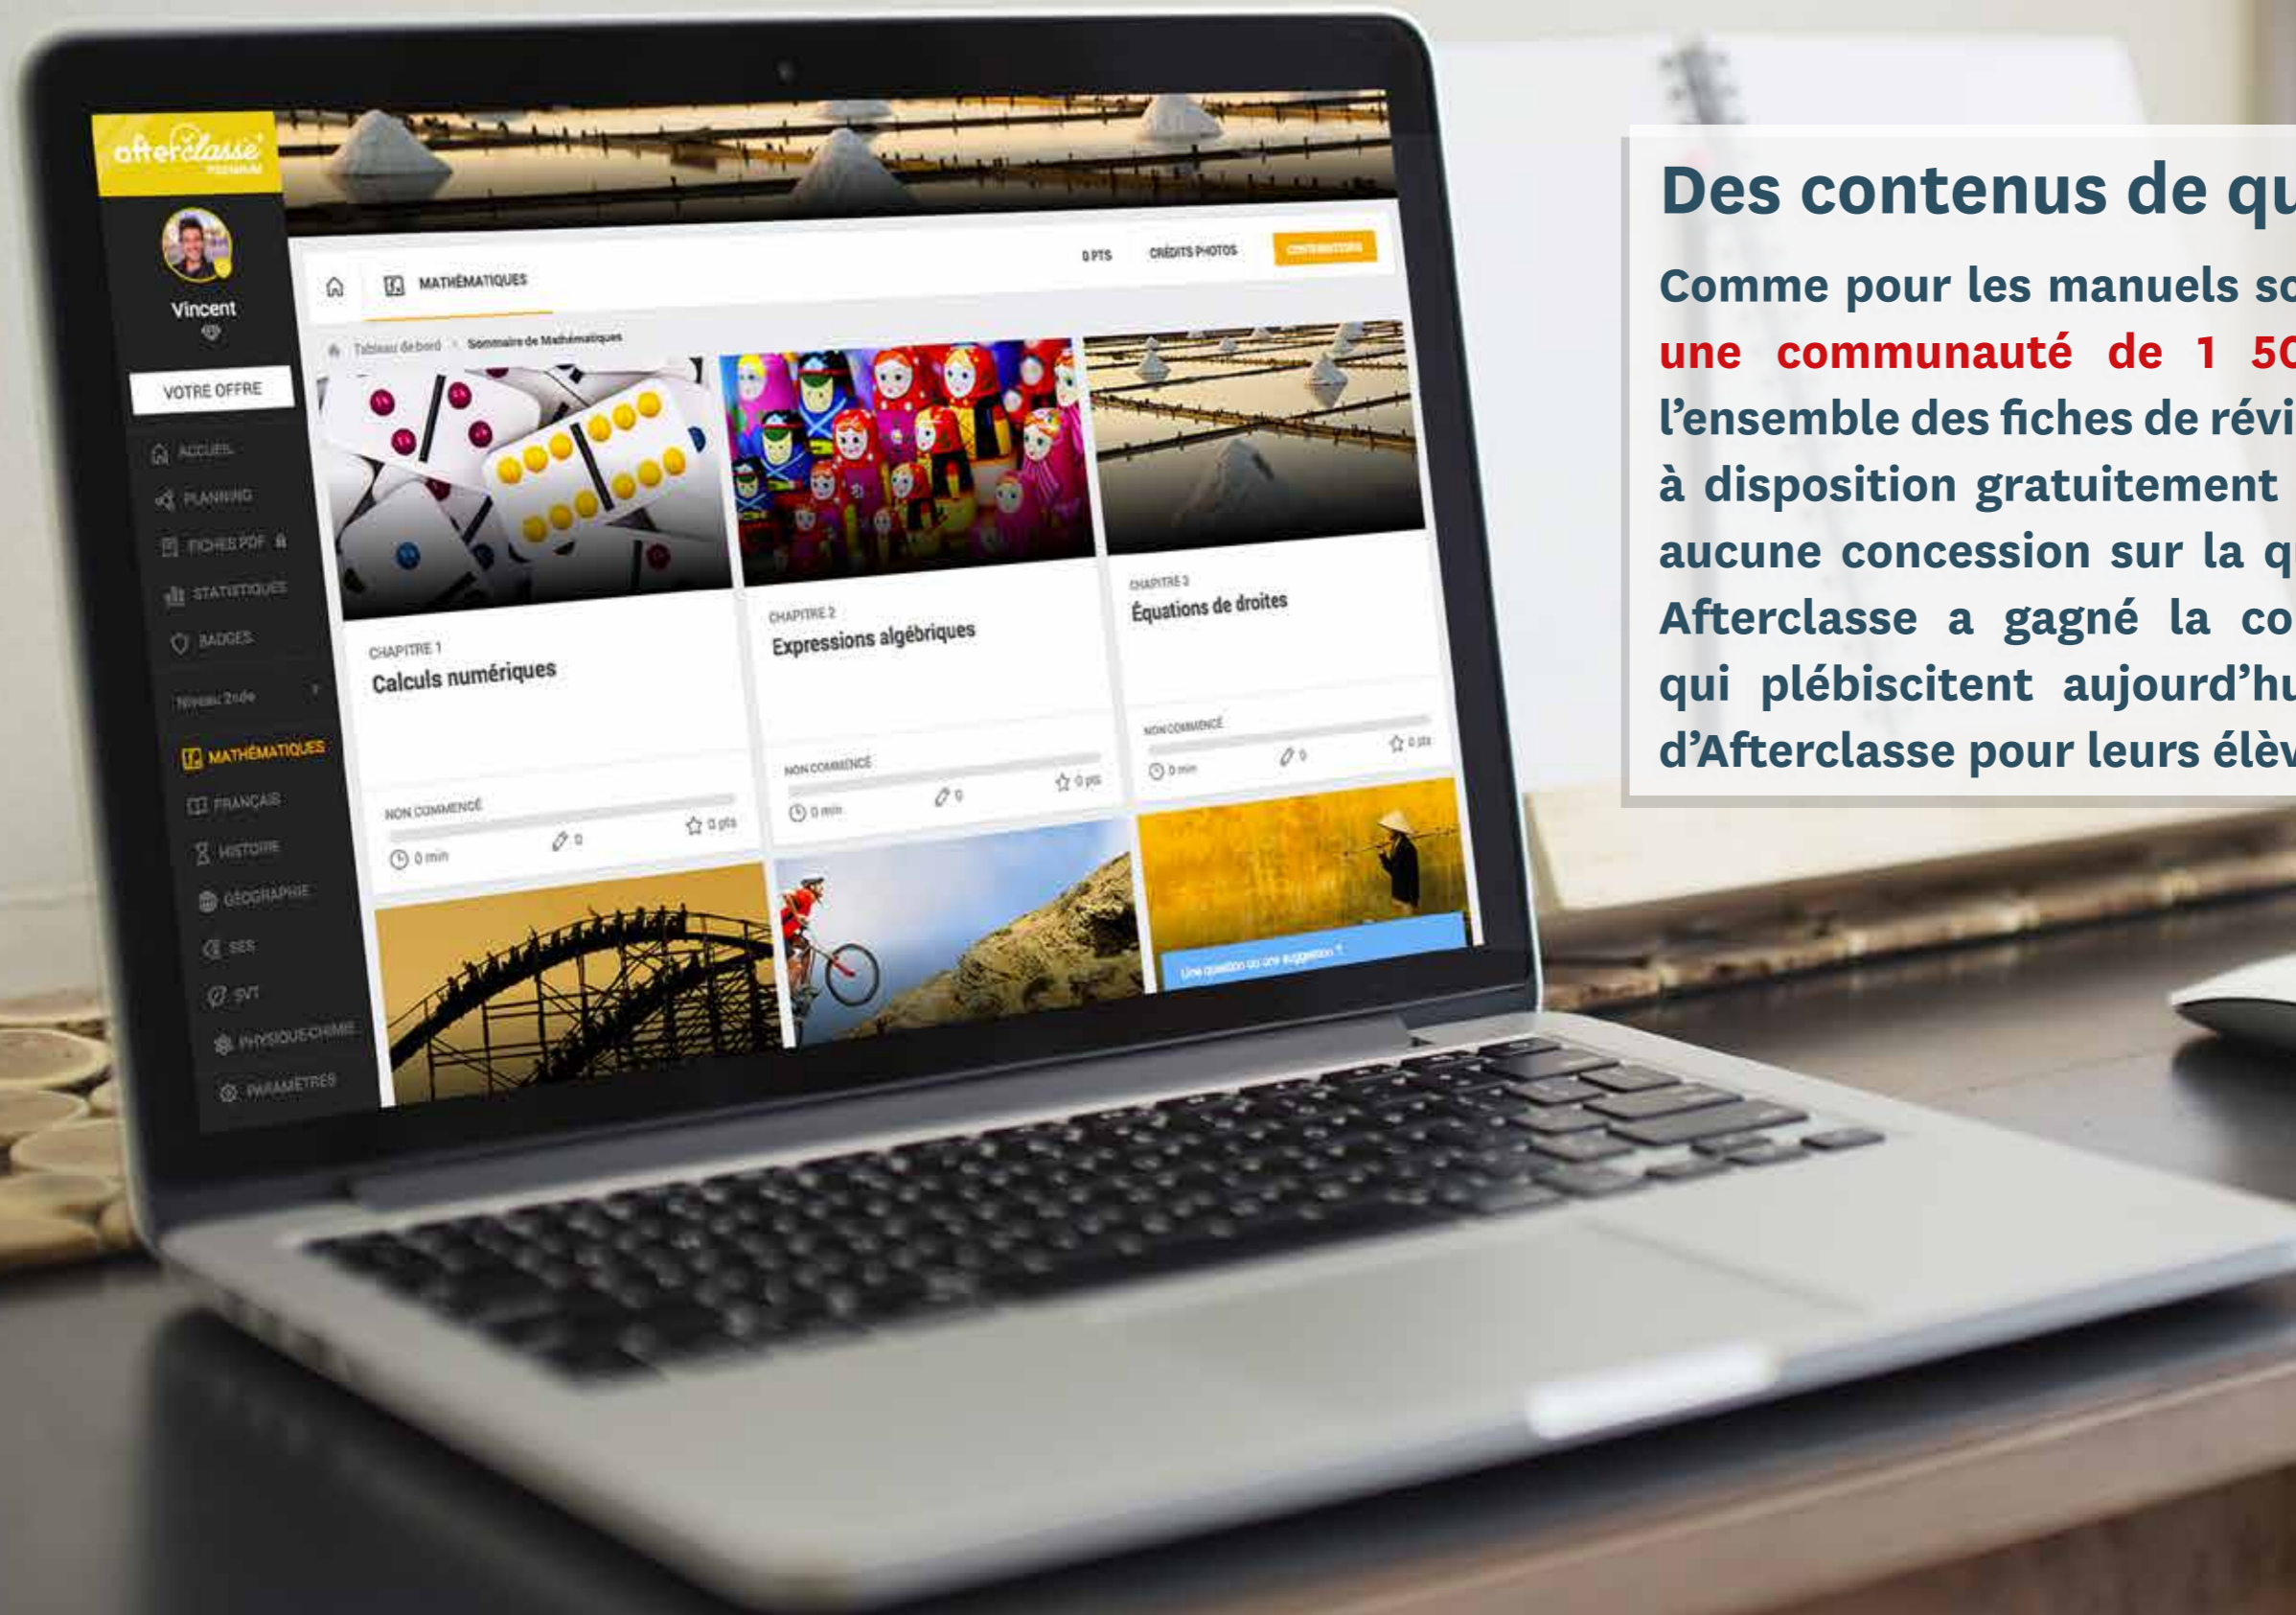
afterclasse PREMIUM

Vincent

VOTRE OFFRE

ACCUEIL

PLANNING

FICHES PDF

STATISTIQUES

BADGES

Niveau 2nde

MATHÉMATIQUES

FRANÇAIS

HISTOIRE

GÉOGRAPHIE

SES

SVT

PHYSIQUE-CHIMIE

PARAMÈTRES

MATHÉMATIQUES

0 PTS

CRÉDITS PHOTOS

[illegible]

Tableau de bord > Sommaire de Mathématiques

CHAPITRE 1
Calculs numériques
NON COMMENCÉ
0 min
0
0 pts

CHAPITRE 2
Expressions algébriques
NON COMMENCÉ
0 min
0
0 pts

CHAPITRE 3
Équations de droites
NON COMMENCÉ
0 min
0
0 pts

Une question ou une suggestion ?

Des contenus de qu

Comme pour les manuels sc une communauté de 1 50 l'ensemble des fiches de révi à disposition gratuitement aucune concession sur la q Afterclasse a gagné la co qui plébiscitent aujourd'hu d'Afterclasse pour leurs élèv